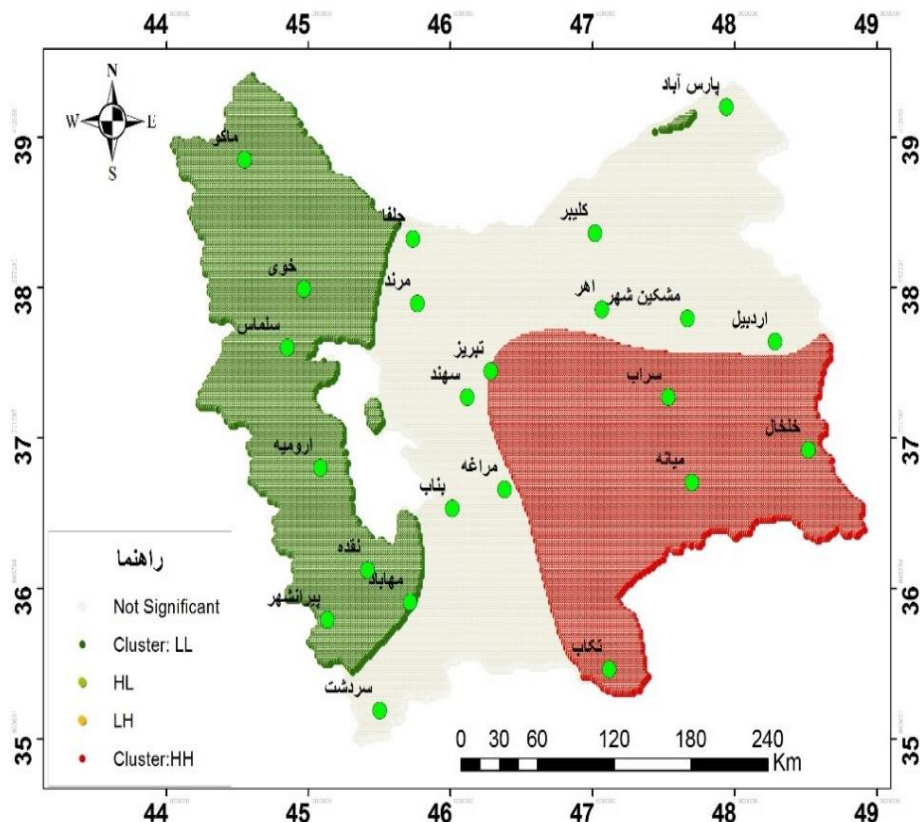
44 45 46 47 48 49

N
W E
S

پارس آباد
ماکو
کلیبر
جلفا
خوی
مرند
مشکین شهر
اهر
اردبیل
سلماس
تبریز
سهند
سراب
خلخال
ارومیه
مراغه
میانه
بناب
نقده
مهاباد
پیرانشهر
تکاب
سردشت

39 38 37 36 35

راهنما
Not Significant
Cluster: LL
HL
LH
Cluster:HH

0 30 60 120 180 240
Km

44 45 46 47 48 49